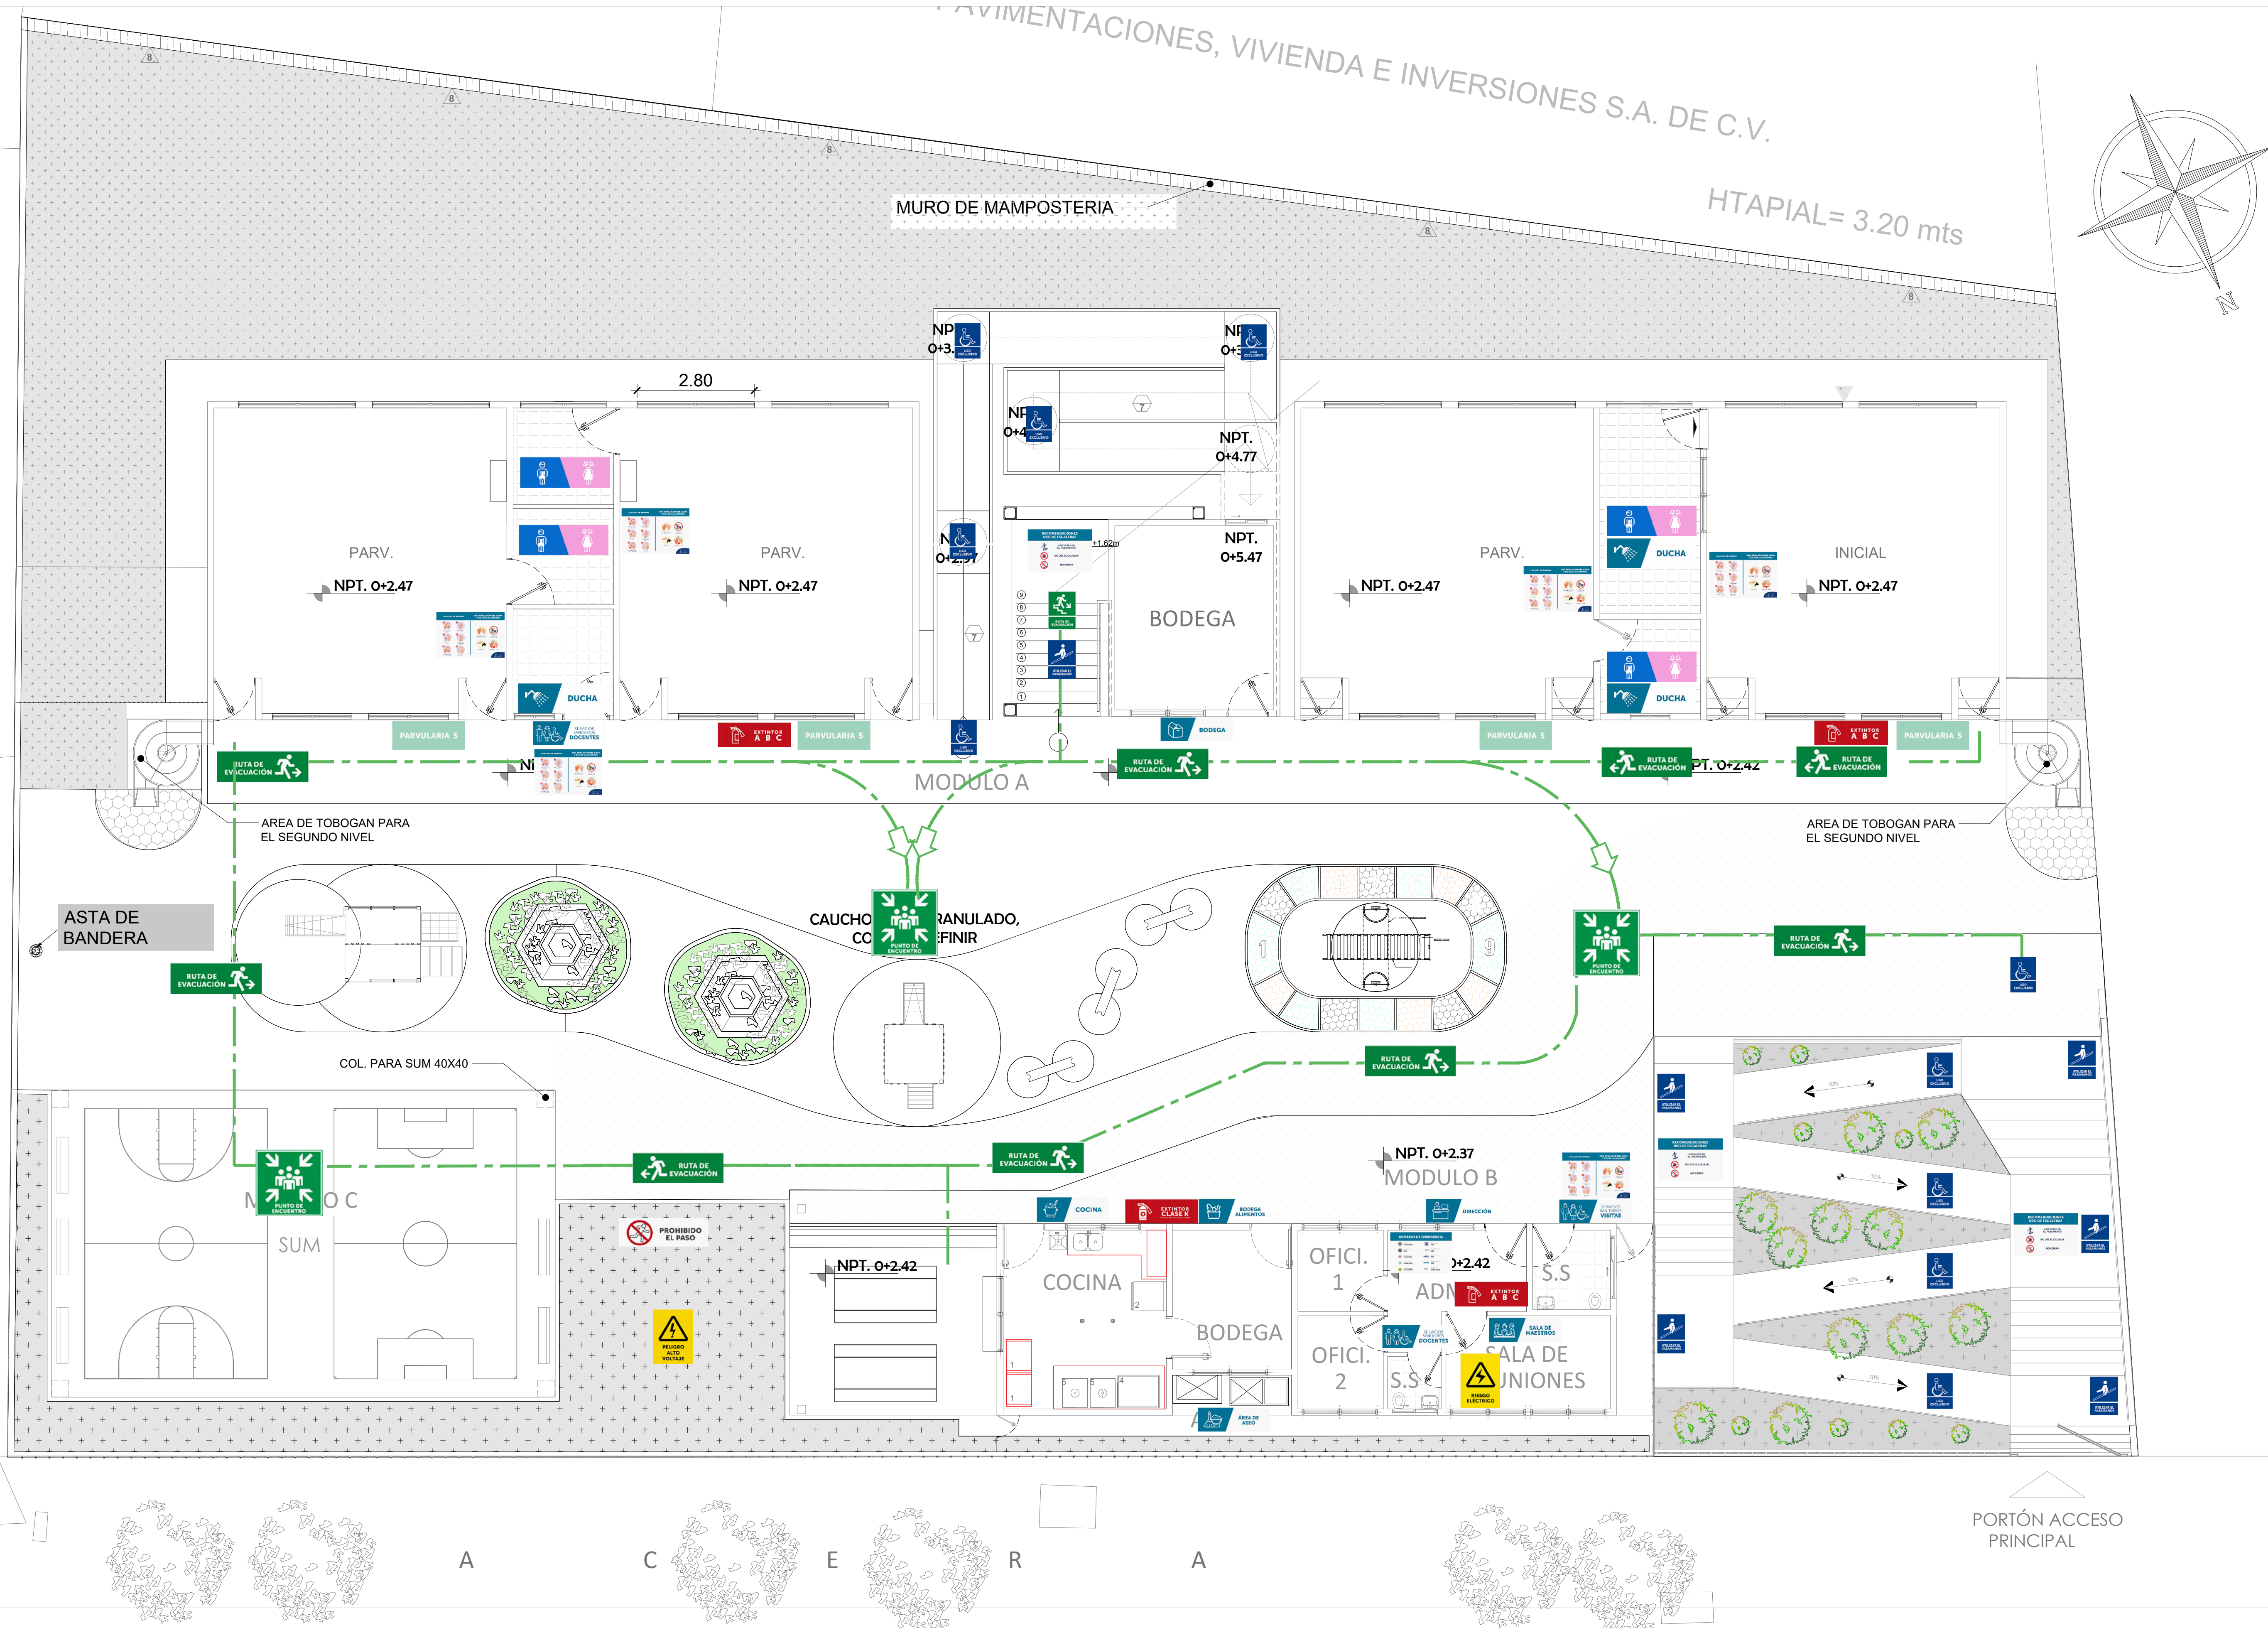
AVIMENTACIONES, VIVIENDA E INVERSIONES S.A. DE C.V.

HTAPIAL= 3.20 mts

MURO DE MAMPOSTERIA

N

2.80

NPT. 0+3.
NPT. 0+3.
NPT. 0+4.
NPT. 0+4.77
NPT. 0+5.47
NPT. 0+2.57

PARV.
NPT. 0+2.47

PARV.
NPT. 0+2.47

BODEGA

PARV.
NPT. 0+2.47

INICIAL
NPT. 0+2.47

DUCHA
DUCHA
DUCHA

PARVULARIA 5
PARVULARIA 5
PARVULARIA 5
PARVULARIA 5

EXTINTOR A B C
EXTINTOR A B C

BODEGA

RUTA DE EVACUACIÓN

MODULO A

NPT. 0+2.42

AREA DE TOBOGAN PARA EL SEGUNDO NIVEL

AREA DE TOBOGAN PARA EL SEGUNDO NIVEL

ASTA DE BANDERA

CAUCHO GRANULADO, CO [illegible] DEFINIR

PUNTO DE ENCUENTRO

COL. PARA SUM 40X40

SUM

PROHIBIDO EL PASO

PELIGRO ALTO VOLTAJE

NPT. 0+2.37
MODULO B

COCINA
EXTINTOR CLASE K
BODEGA ALIMENTOS
DIRECCIÓN
VISITAS

NPT. 0+2.42

COCINA

BODEGA

OFICI. 1

OFICI. 2

ADM

EXTINTOR A B C

S.S

S.S

SALA DE REUNIONES

SALA DE MAESTROS
DOCENTES

RIESGO ELÉCTRICO

ÁREA DE ASEO

PORTÓN ACCESO PRINCIPAL

A C E R A